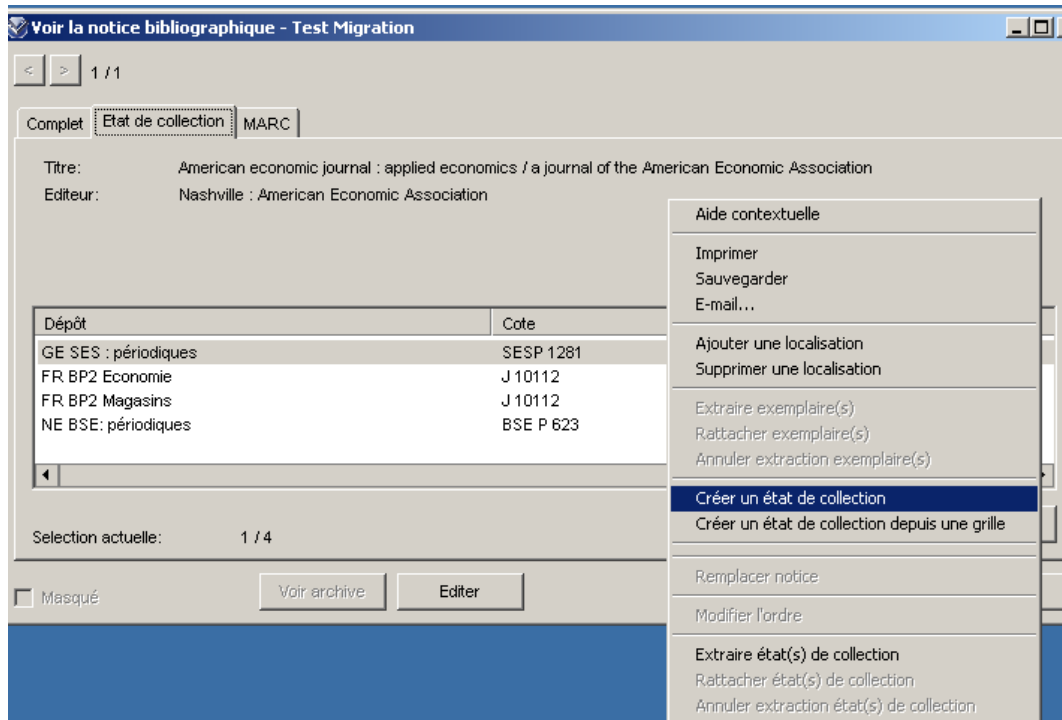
Voir la notice bibliographique - Test Migration

< > 1 / 1

Complet | Etat de collection | MARC

Titre: American economic journal : applied economics / a journal of the American Economic Association
Editeur: Nashville : American Economic Association

| Dépôt | Cote |
|---|---|
| GE SES : périodiques | SESP 1281 |
| FR BP2 Economie | J 10112 |
| FR BP2 Magasins | J 10112 |
| NE BSE: périodiques | BSE P 623 |

Selection actuelle: 1 / 4

Masqué

Voir archive

Editer

Aide contextuelle

Imprimer
Sauvegarder
E-mail...

Ajouter une localisation
Supprimer une localisation

Extraire exemplaire(s)
Rattacher exemplaire(s)
Annuler extraction exemplaire(s)

Créer un état de collection
Créer un état de collection depuis une grille

Remplacer notice

Modifier l'ordre

Extraire état(s) de collection
Rattacher état(s) de collection
Annuler extraction état(s) de collection